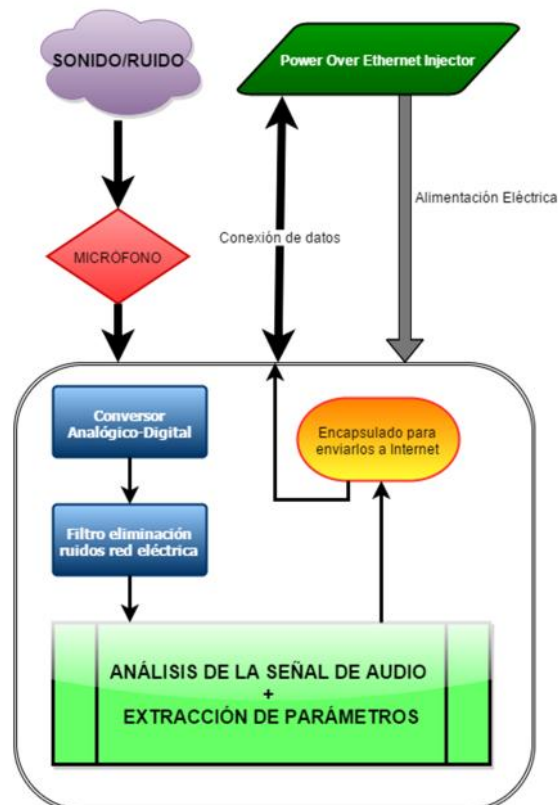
SONIDO/RUIDO

Power Over Ethernet Injector

Alimentación Eléctrica

Conexión de datos

MICRÓFONO

Conversor Analógico-Digital

Encapsulado para enviarlos a Internet

Filtro eliminación ruidos red eléctrica

ANÁLISIS DE LA SEÑAL DE AUDIO
+
EXTRACCIÓN DE PARÁMETROS